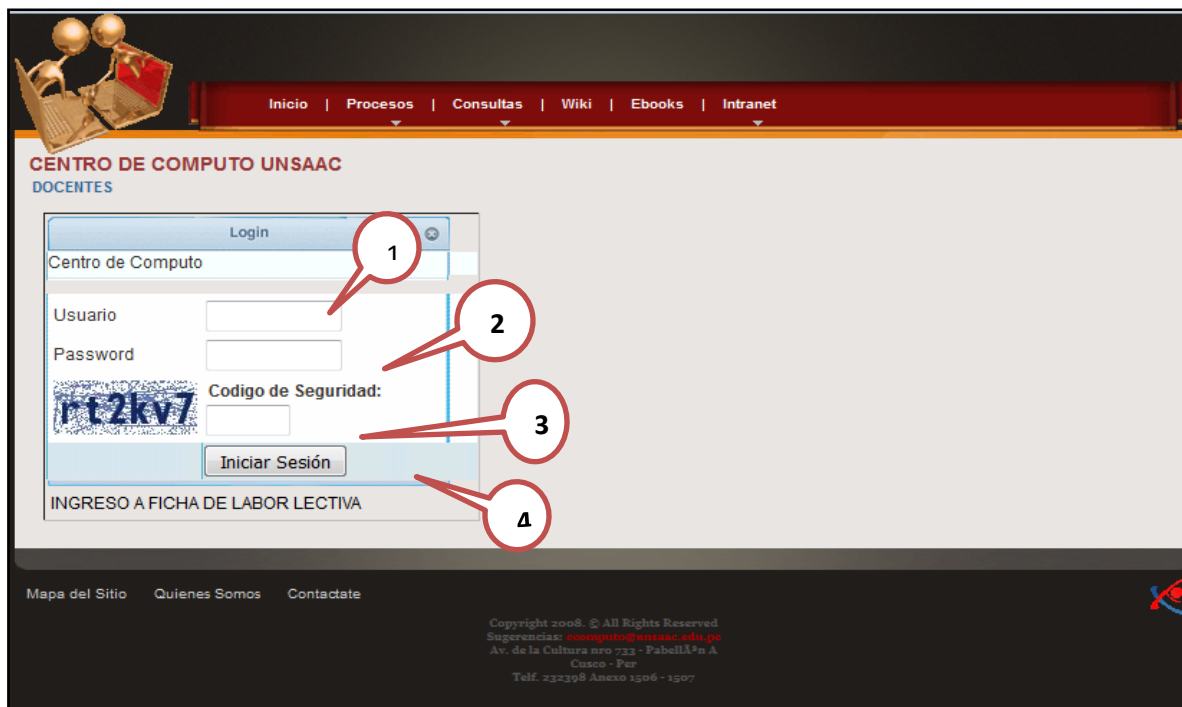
Inicio | Procesos | Consultas | Wiki | Ebooks | Intranet

CENTRO DE COMPUTO UNSAAC
DOCENTES

Login

Centro de Computo

Usuario

Password

rt2kv7

Codigo de Seguridad:

Iniciar Sesión

INGRESO A FICHA DE LABOR LECTIVA

1

2

3

4

Mapa del Sitio Quienes Somos Contactate

Copyright 2008. © All Rights Reserved
Sugerencias: ccomputo@unsaac.edu.pe
Av. de la Cultura nro 733 - PabellÃ³n A
Cusco - Per
Telf. 232398 Anexo 1506 - 1507